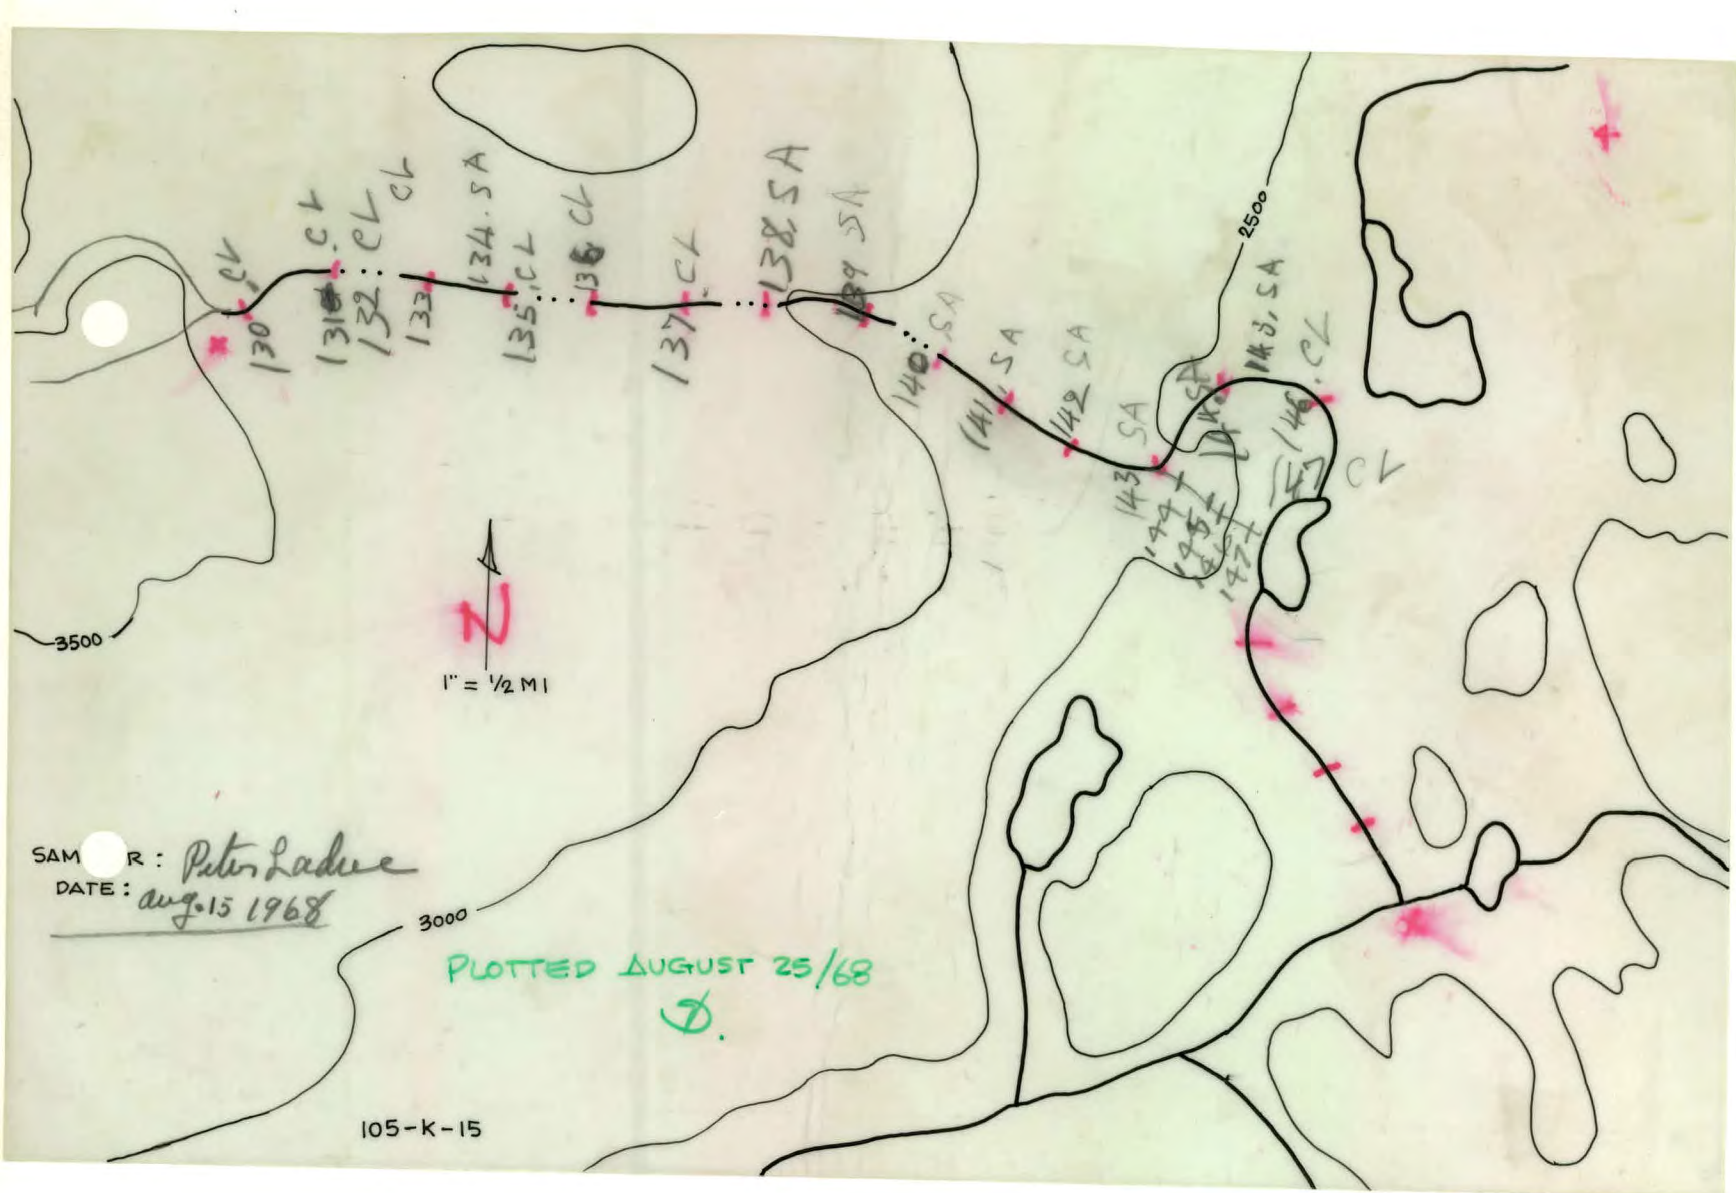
130 CL
131 CL
132 CL
133
134 SA
135 CL
136 CL
137 CL
138 SA
139 SA
140 SA
141 SA
142 SA
143 SA
144
145
146
147
148 SA
149 CL
CL
2500
3500
N
1" = ½ MI
3000
SAM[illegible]R : Peter Ladue
DATE : aug. 15 1968
PLOTTED AUGUST 25/68
D.
105-K-15